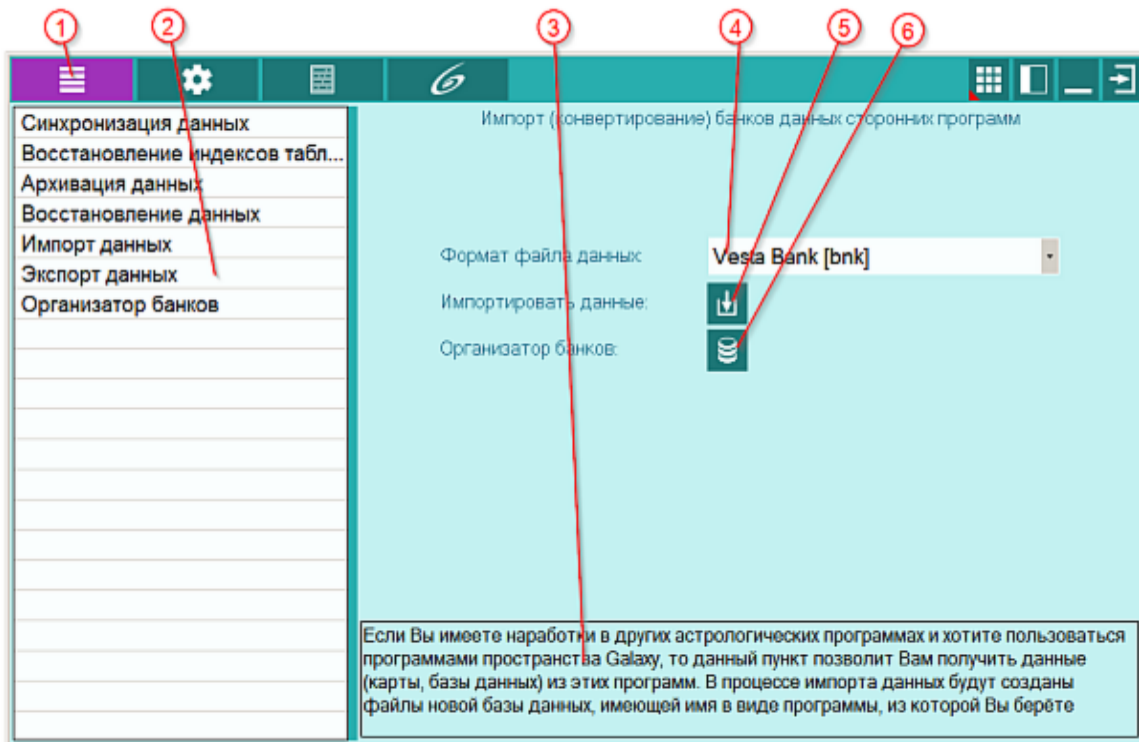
1 2 3 4 5 6

Синхронизация данных
Восстановление индексов табл...
Архивация данных
Восстановление данных
Импорт данных
Экспорт данных
Организатор банков

Импорт (конвертирование) банков данных сторонних программ

Формат файла данных: Vesta Bank [bnk]

Импортировать данные:

Организатор банков:

Если Вы имеете наработки в других астрологических программах и хотите пользоваться программами пространства Galaxy, то данный пункт позволит Вам получить данные (карты, базы данных) из этих программ. В процессе импорта данных будут созданы файлы новой базы данных, имеющей имя в виде программы, из которой Вы берёте